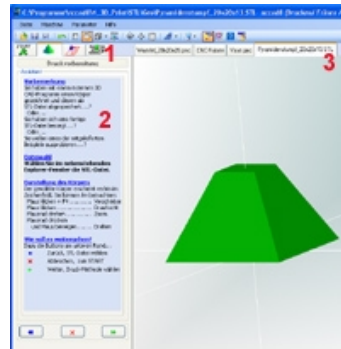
C:\Programme\accad\Pr_3D_Print\STL\...\Pyramidenstumpf_20x20x15.STL - accad 3D Druckend 7 ...

Datei Maschine Parameter Hilfe

1

Druck vorbereiten

2

Vorbereitung

Voraussetzung

Dateien

Das Objekt auswählen

Bereit zum Drucken

Wie weiter verfahren?

Zurück, STL-Daten wählen

Abbrechen

Weiter, Druck-Methode wählen

Modell_20x20x15.stl | CNC Raum | Vorschau | Pyramidenstumpf_20x20x15.STL

3